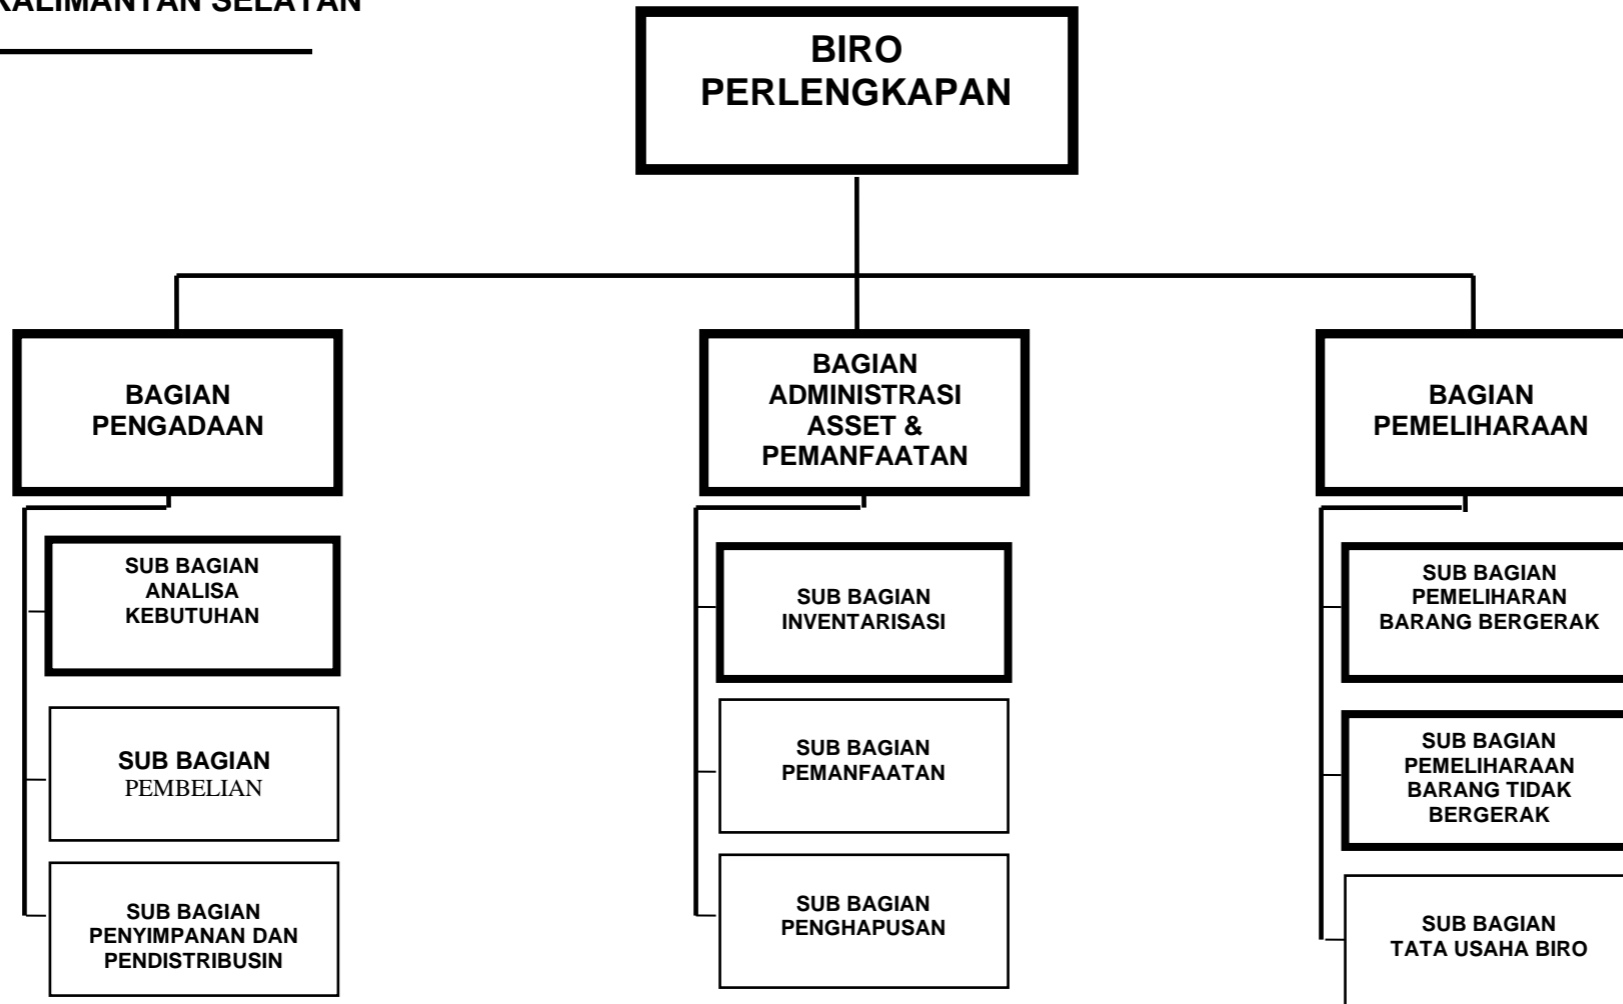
KALIMANTAN SELATAN

BIRO PERLENGKAPAN

BAGIAN PENGADAAN

BAGIAN ADMINISTRASI ASSET & PEMANFAATAN

BAGIAN PEMELIHARAAN

SUB BAGIAN ANALISA KEBUTUHAN

SUB BAGIAN PEMBELIAN

SUB BAGIAN PENYIMPANAN DAN PENDISTRIBUSIN

SUB BAGIAN INVENTARISASI

SUB BAGIAN PEMANFAATAN

SUB BAGIAN PENGHAPUSAN

SUB BAGIAN PEMELIHARAN BARANG BERGERAK

SUB BAGIAN PEMELIHARAAN BARANG TIDAK BERGERAK

SUB BAGIAN TATA USAHA BIRO